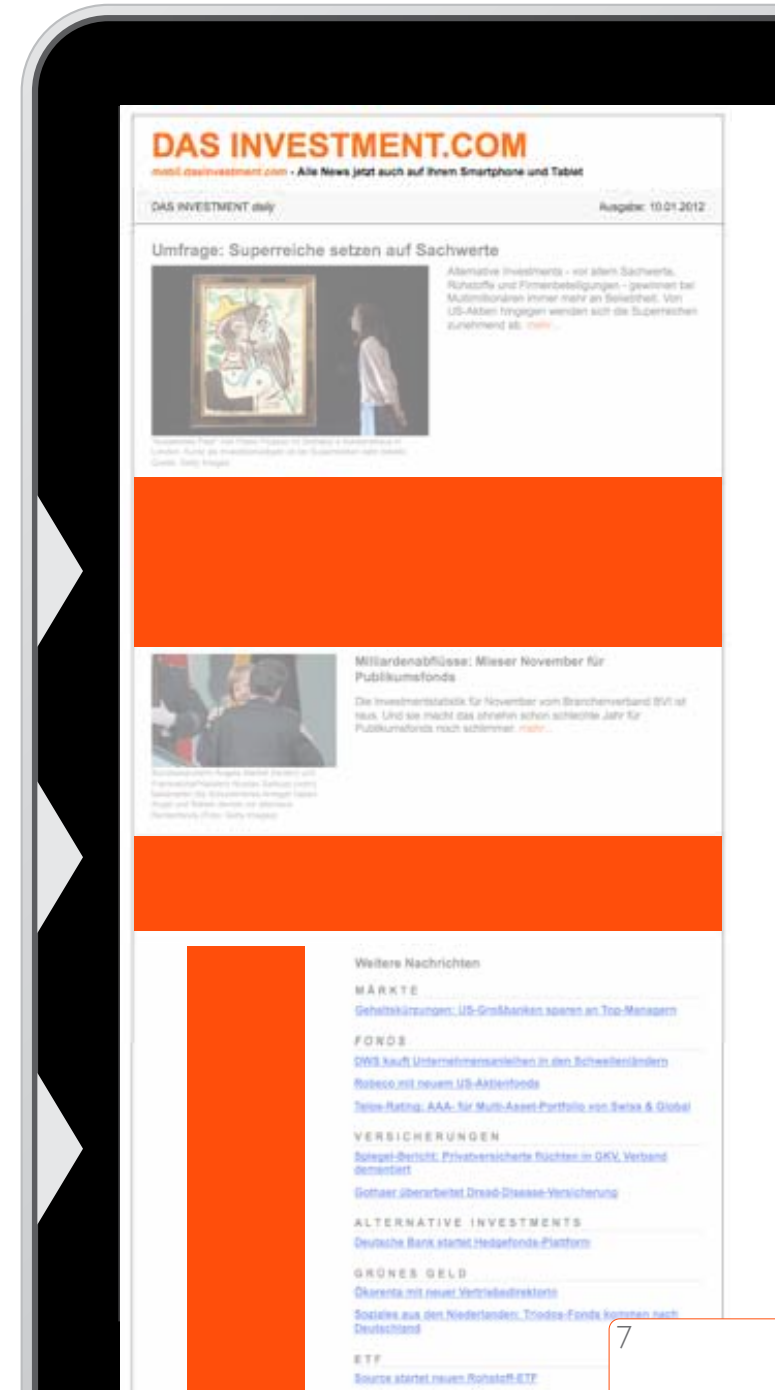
DAS INVESTMENT.COM
mobil.dasinvestment.com - Alle News jetzt auch auf Ihrem Smartphone und Tablet

DAS INVESTMENT daily

Ausgabe: 10.01.2012

Umfrage: Superreiche setzen auf Sachwerte

Alternative Investments - vor allem Sachwerte, Rohstoffe und Firmenbeteiligungen - gewinnen bei Multimillionären immer mehr an Beliebtheit. Von US-Aktien hingegen wenden sich die Superreichen zunehmend ab. mehr...

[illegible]

Milliardenabflüsse: Mieser November für Publikumsfonds

Die Investmentstatistik für November vom Branchenverband BVI ist raus. Und sie macht das ohnehin schon schlechte Jahr für Publikumsfonds noch schlimmer. mehr...

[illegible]

Weitere Nachrichten

MÄRKTE

Gehaltskürzungen: US-Großbanken sparen an Top-Managern

FONDS

DWS kauft Unternehmensanleihen in den Schwellenländern

Robeco mit neuem US-Aktienfonds

Telos-Rating: AAA- für Multi-Asset-Portfolio von Swiss & Global

VERSICHERUNGEN

Spiegel-Bericht: Privatversicherte flüchten in GKV, Verband dementiert

Gothaer überarbeitet Dread-Disease-Versicherung

ALTERNATIVE INVESTMENTS

Deutsche Bank startet Hedgefonds-Plattform

GRÜNES GELD

Ökorenta mit neuer Vertriebsdirektorin

Soziales aus den Niederlanden: Triodos-Fonds kommen nach Deutschland

ETF

Source startet neuen Rohstoff-ETF

7